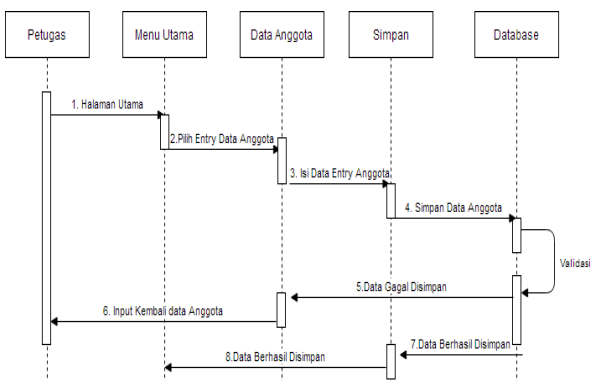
Petugas

Menu Utama

Data Anggota

Simpan

Database

1. Halaman Utama

2.Pilih Entry Data Anggota

3. Isi Data Entry Anggota

4. Simpan Data Anggota

Validasi

5.Data Gagal Disimpan

6. Input Kembali data Anggota

7.Data Berhasil Disimpan

8.Data Berhasil Disimpan